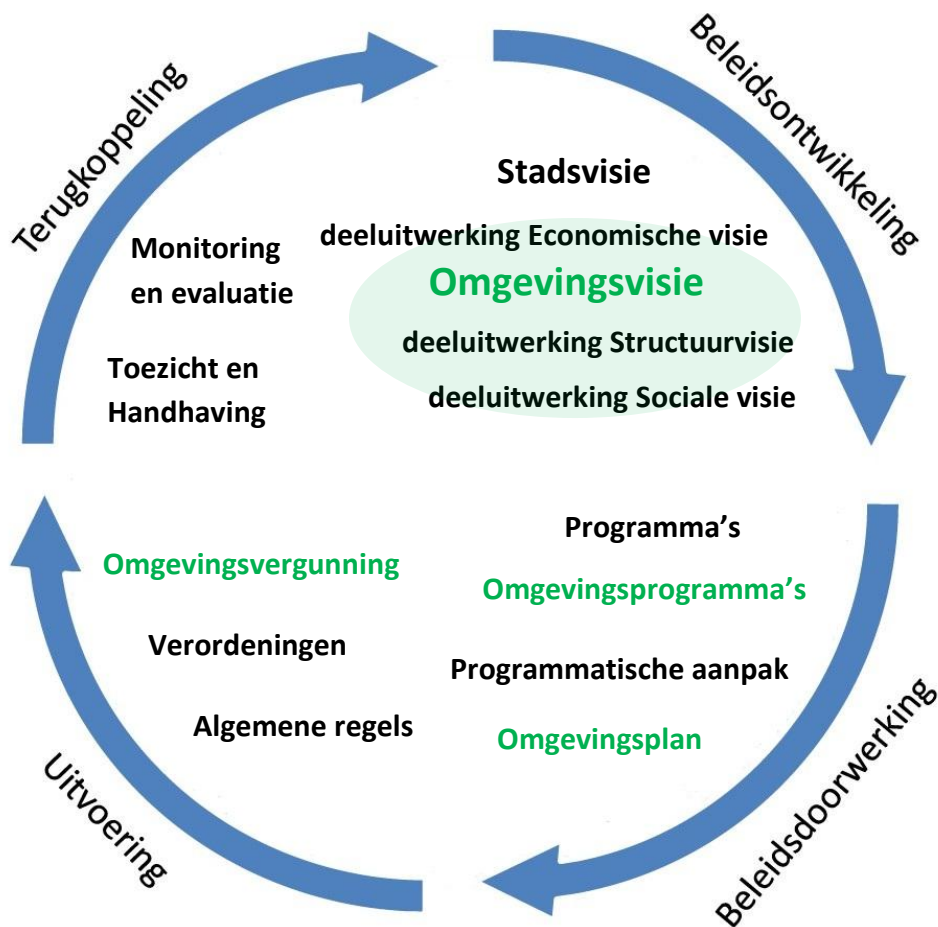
Beleidsontwikkeling

Stadsvisie

deeluitwerking Economische visie

Omgevingsvisie

deeluitwerking Structuurvisie

deeluitwerking Sociale visie

Beleidsdoorwerking

Programma’s

Omgevingsprogramma’s

Programmatische aanpak

Omgevingsplan

Uitvoering

Omgevingsvergunning

Verordeningen

Algemene regels

Terugkoppeling

Monitoring en evaluatie

Toezicht en Handhaving